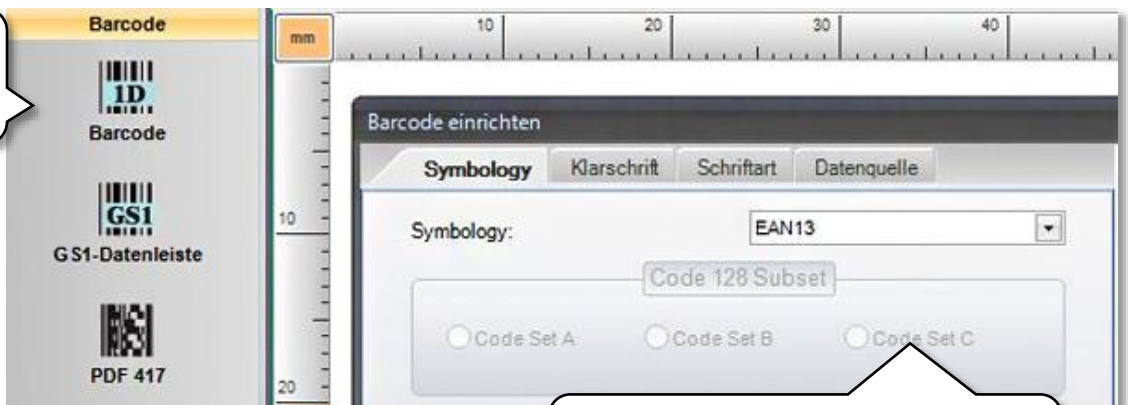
Barcode

1D

Barcode

GS1

GS1-Datenleiste

PDF 417

mm

10

20

30

40

10

20

Barcode einrichten

Symbology

Klarschrift

Schriftart

Datenquelle

Symbology:

EAN13

Code 128 Subset

Code Set A

Code Set B

Code Set C